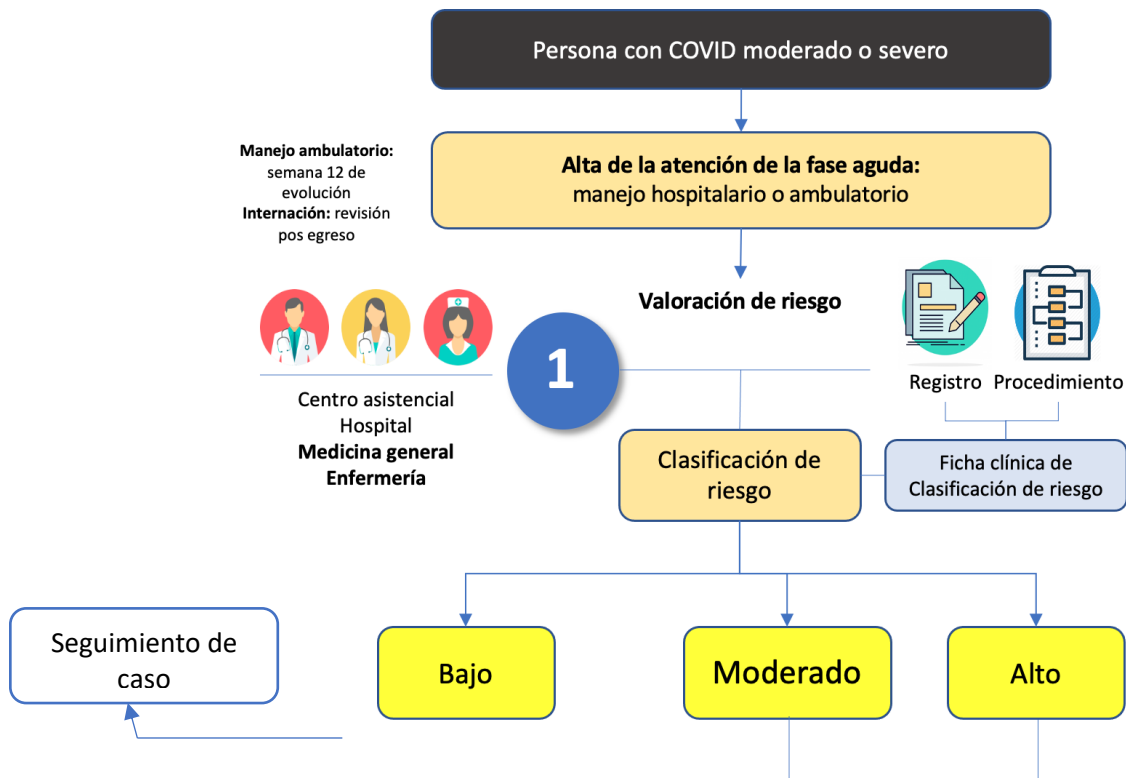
Persona con COVID moderado o severo

Manejo ambulatorio: semana 12 de evolución
Internación: revisión pos egreso

Alta de la atención de la fase aguda:
manejo hospitalario o ambulatorio

Valoración de riesgo

1

Centro asistencial
Hospital
Medicina general
Enfermería

Registro Procedimiento

Clasificación de riesgo

Ficha clínica de Clasificación de riesgo

Seguimiento de caso

Bajo

Moderado

Alto